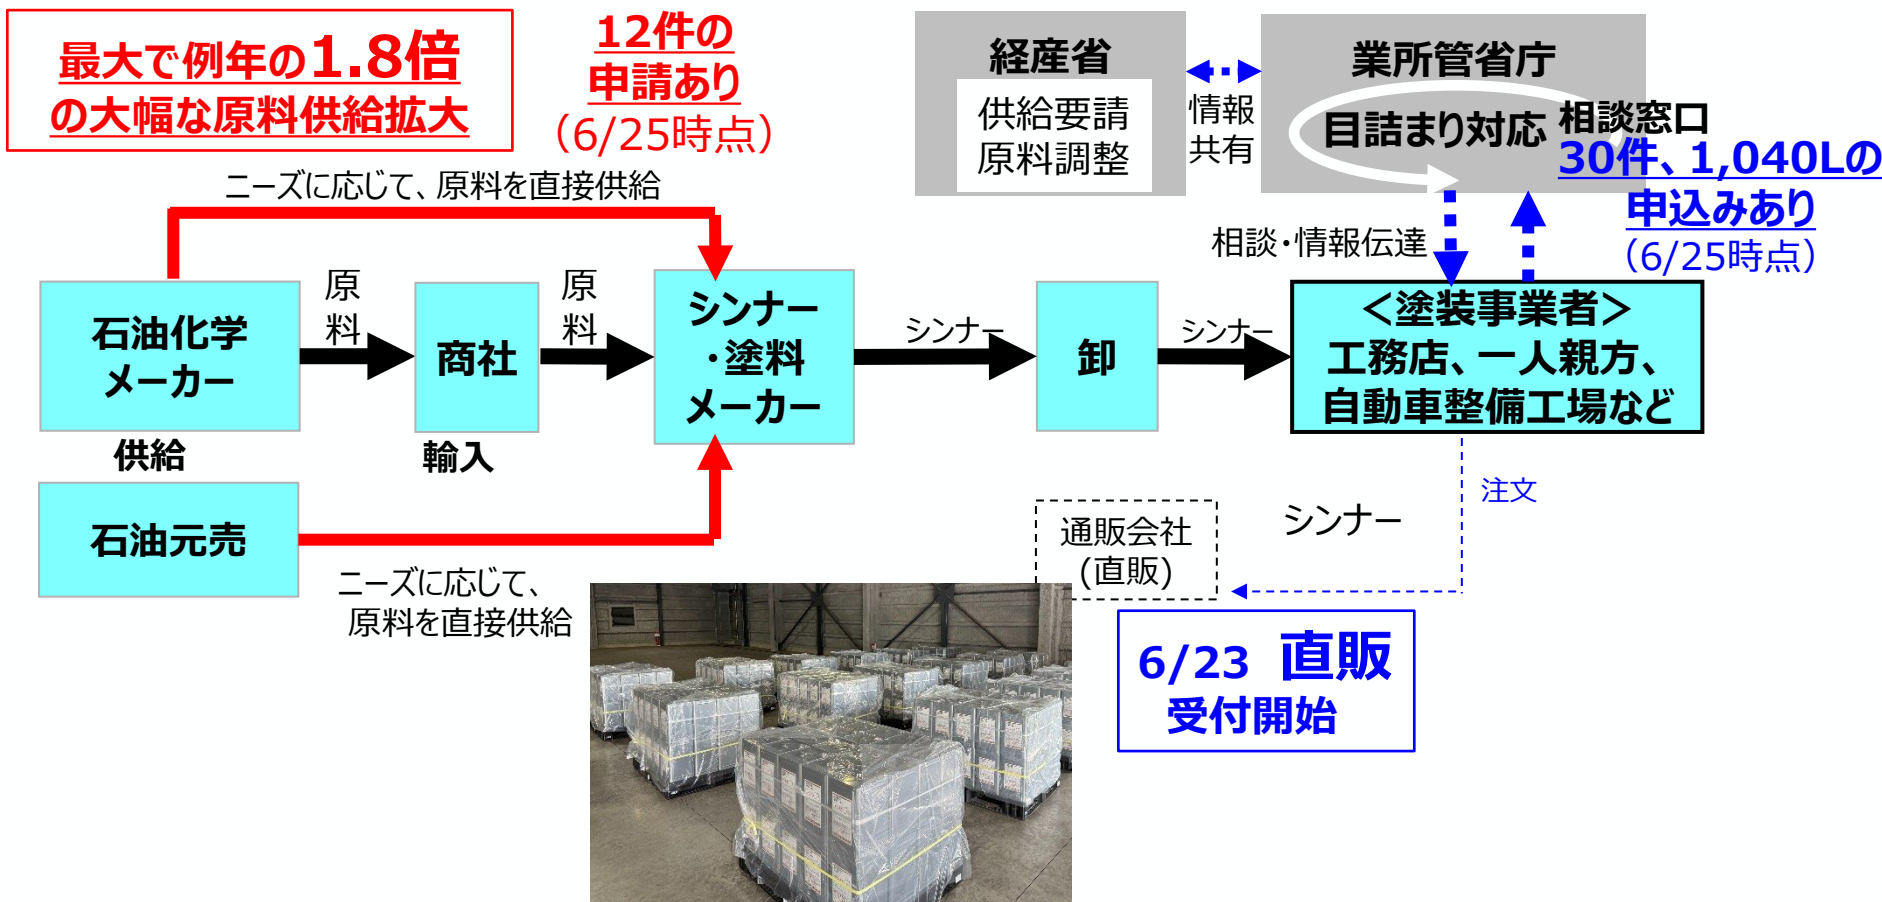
最大で例年の1.8倍の大幅な原料供給拡大

12件の申請あり
(6/25時点)

経産省
供給要請
原料調整

情報共有

業所管省庁
目詰まり対応 相談窓口
30件、1,040Lの申込みあり
(6/25時点)

ニーズに応じて、原料を直接供給

相談・情報伝達

石油化学メーカー
原料
商社
原料
シンナー・塗料メーカー
シンナー
卸
シンナー
<塗装事業者>
工務店、一人親方、自動車整備工場など

供給
輸入

石油元売

ニーズに応じて、原料を直接供給

注文

通販会社
(直販)

シンナー

6/23 直販
受付開始